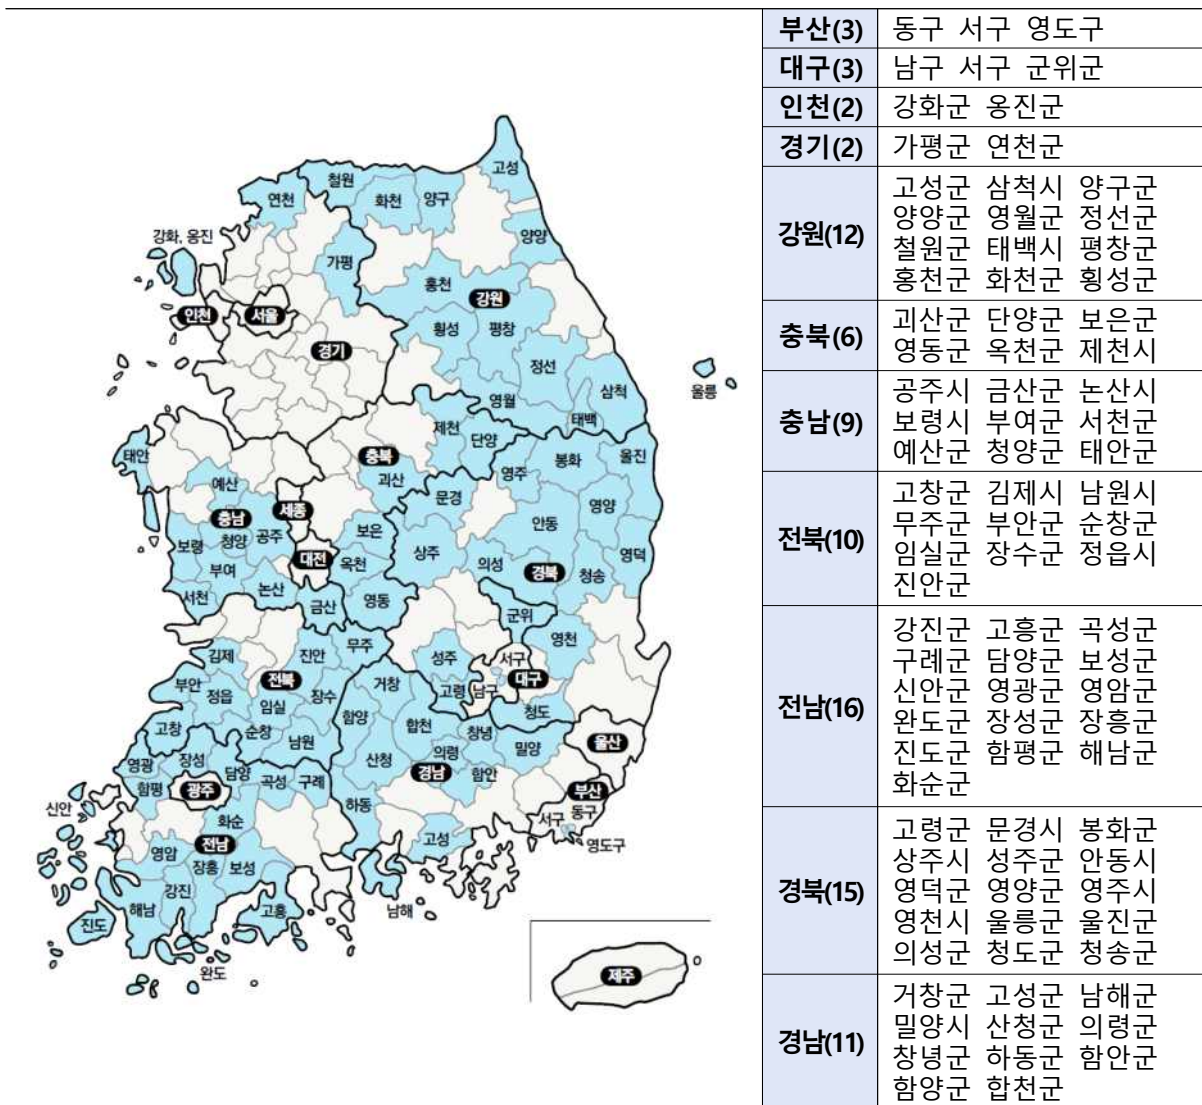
강화, 옹진
연천
철원
화천
양구
고성
양양
가평
홍천
강원
인천
서울
횡성
평창
경기
정선
울릉
삼척
영월
태백
제천
단양
충북
울진
태안
영주
봉화
괴산
예산
세종
문경
영양
충남
공주
보은
안동
보령
청양
대전
옥천
상주
영덕
부여
의성
경북
청송
서천
논산
금산
영동
군위
무주
영천
김제
진안
성주
서구
부안
정읍
전북
장수
거창
고령
남구
대구
임실
함양
합천
창녕
청도
고창
순창
남원
밀양
울산
영광
장성
담양
의령
함평
광주
곡성
구례
산청
경남
함안
부산
신안
화순
하동
서구
동구
전남
고성
영도구
영암
장흥
보성
강진
남해
해남
고흥
진도
완도
제주

| 부산(3) | 동구 서구 영도구 |
|---|---|
| 대구(3) | 남구 서구 군위군 |
| 인천(2) | 강화군 옹진군 |
| 경기(2) | 가평군 연천군 |
| 강원(12) | 고성군 삼척시 양구군 양양군 영월군 정선군 철원군 태백시 평창군 홍천군 화천군 횡성군 |
| 충북(6) | 괴산군 단양군 보은군 영동군 옥천군 제천시 |
| 충남(9) | 공주시 금산군 논산시 보령시 부여군 서천군 예산군 청양군 태안군 |
| 전북(10) | 고창군 김제시 남원시 무주군 부안군 순창군 임실군 장수군 정읍시 진안군 |
| 전남(16) | 강진군 고흥군 곡성군 구례군 담양군 보성군 신안군 영광군 영암군 완도군 장성군 장흥군 진도군 함평군 해남군 화순군 |
| 경북(15) | 고령군 문경시 봉화군 상주시 성주군 안동시 영덕군 영양군 영주시 영천시 울릉군 울진군 의성군 청도군 청송군 |
| 경남(11) | 거창군 고성군 남해군 밀양시 산청군 의령군 창녕군 하동군 함안군 함양군 합천군 |